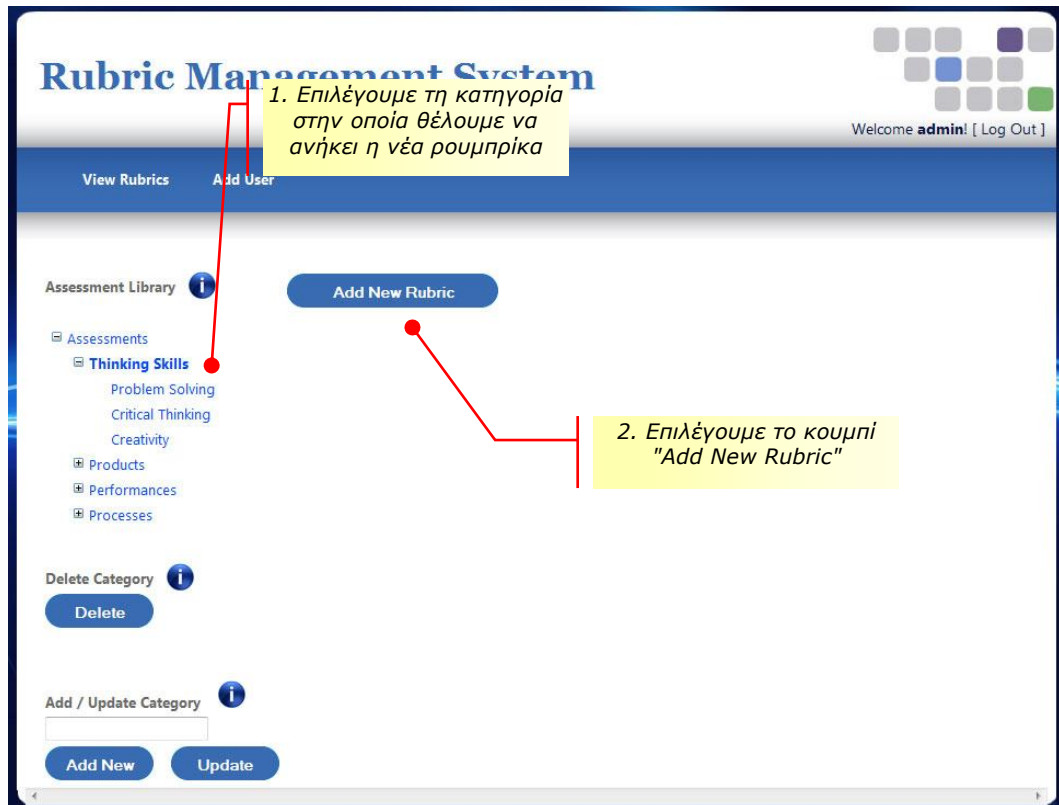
Rubric Management System

1. Επιλέγουμε τη κατηγορία στην οποία θέλουμε να ανήκει η νέα ρουμπρίκα

Welcome admin! [ Log Out ]

View Rubrics Add User

Assessment Library

Add New Rubric

⊟ Assessments
⊟ Thinking Skills
Problem Solving
Critical Thinking
Creativity
⊞ Products
⊞ Performances
⊞ Processes

2. Επιλέγουμε το κουμπί "Add New Rubric"

Delete Category

Delete

Add / Update Category

Add New Update